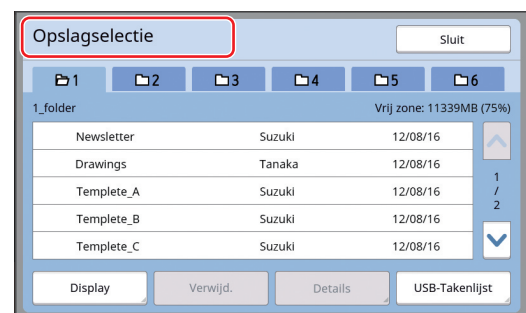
Opslagselectie

Sluit

1 2 3 4 5 6

1_folder

Vrij zone: 11339MB (75%)

| | | |
|---|---|---|
| Newsletter | Suzuki | 12/08/16 |
| Drawings | Tanaka | 12/08/16 |
| Templete_A | Suzuki | 12/08/16 |
| Templete_B | Suzuki | 12/08/16 |
| Templete_C | Suzuki | 12/08/16 |

1
/
2

Display

Verwijd.

Details

USB-Takenlijst